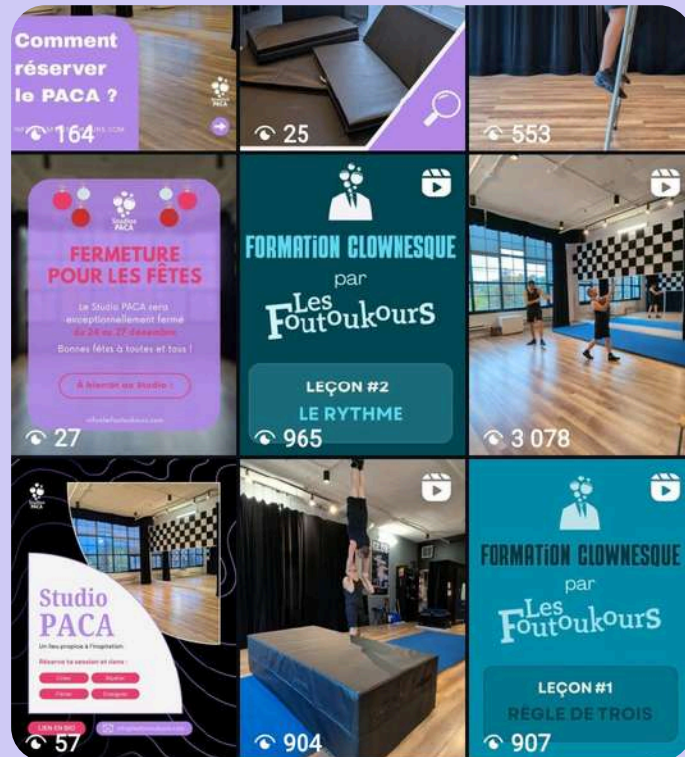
Comment réserver le PACA ?

Studio PACA

164

25

553

Studio PACA

FERMETURE POUR LES FÊTES

Le Studio PACA sera exceptionnellement fermé du 24 au 27 décembre

Bonnes fêtes à toutes et tous !

À bientôt au Studio !

27

FORMATION CLOWNESQUE par Les Foutoukours

LEÇON #2

LE RYTHME

965

3 078

Studio PACA

Studio PACA

Un lieu propice à l'inspiration

Réserve ta session en danse :

LIEN EN BIO

57

904

FORMATION CLOWNESQUE par Les Foutoukours

LEÇON #1

RÈGLE DE TROIS

907